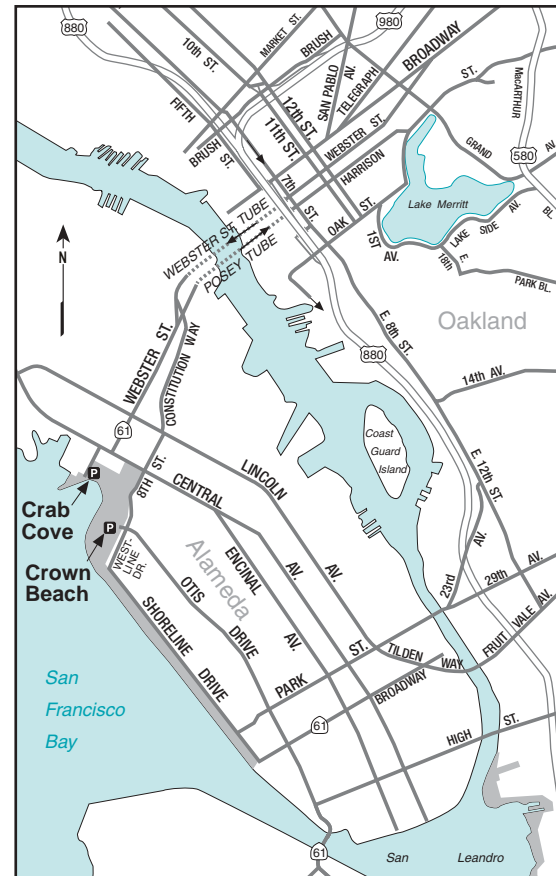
880
980
10th ST.
MARKET ST.
BRUSH
SAN PABLO AV.
TELEGRAPH
BROADWAY
ST.
MacARTHUR
12th ST.
11th ST.
WEBSTER ST.
GRAND
580
AV.
FIFTH
BRUSH ST.
HARRISON
7th
Lake Merritt
OAK ST.
ST.
1ST AV.
LAKE SIDE AV.
BL.
18th
E.
PARK BL.
WEBSTER ST. TUBE
POSEY TUBE
N
Oakland
E. 8th ST.
880
WEBSTER ST.
CONSTITUTION WAY
14th AV.
61
Coast Guard Island
8th ST.
LINCOLN
CENTRAL
E. 12th ST.
P
Crab Cove
P
Crown Beach
WEST-LINE DR.
Alameda
ENCINAL
AV.
AV.
AV.
23rd
AV.
29th
AV.
OTIS
DRIVE
AV.
SHORELINE
DRIVE
ST.
TILDEN
WAY
FRUIT VALE
PARK
BROADWAY
61
San Francisco Bay
HIGH
ST.
61
San
Leandro